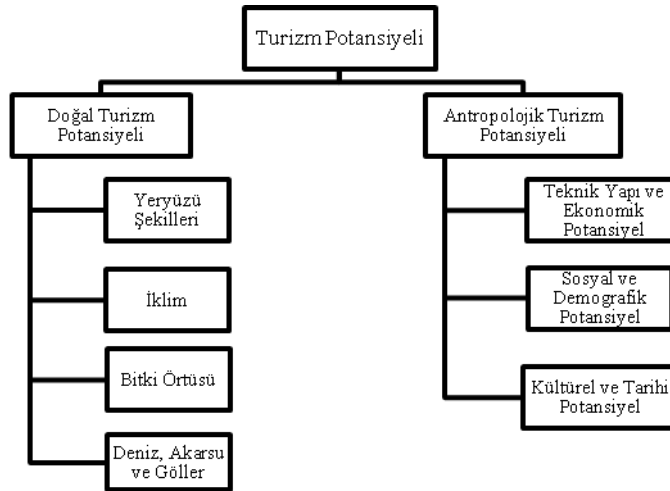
Turizm Potansiyeli

Doğal Turizm Potansiyeli

Yeryüzü Şekilleri

İklim

Bitki Örtüsü

Deniz, Akarsu ve Göller

Antropolojik Turizm Potansiyeli

Teknik Yapı ve Ekonomik Potansiyel

Sosyal ve Demografik Potansiyel

Kültürel ve Tarihi Potansiyel